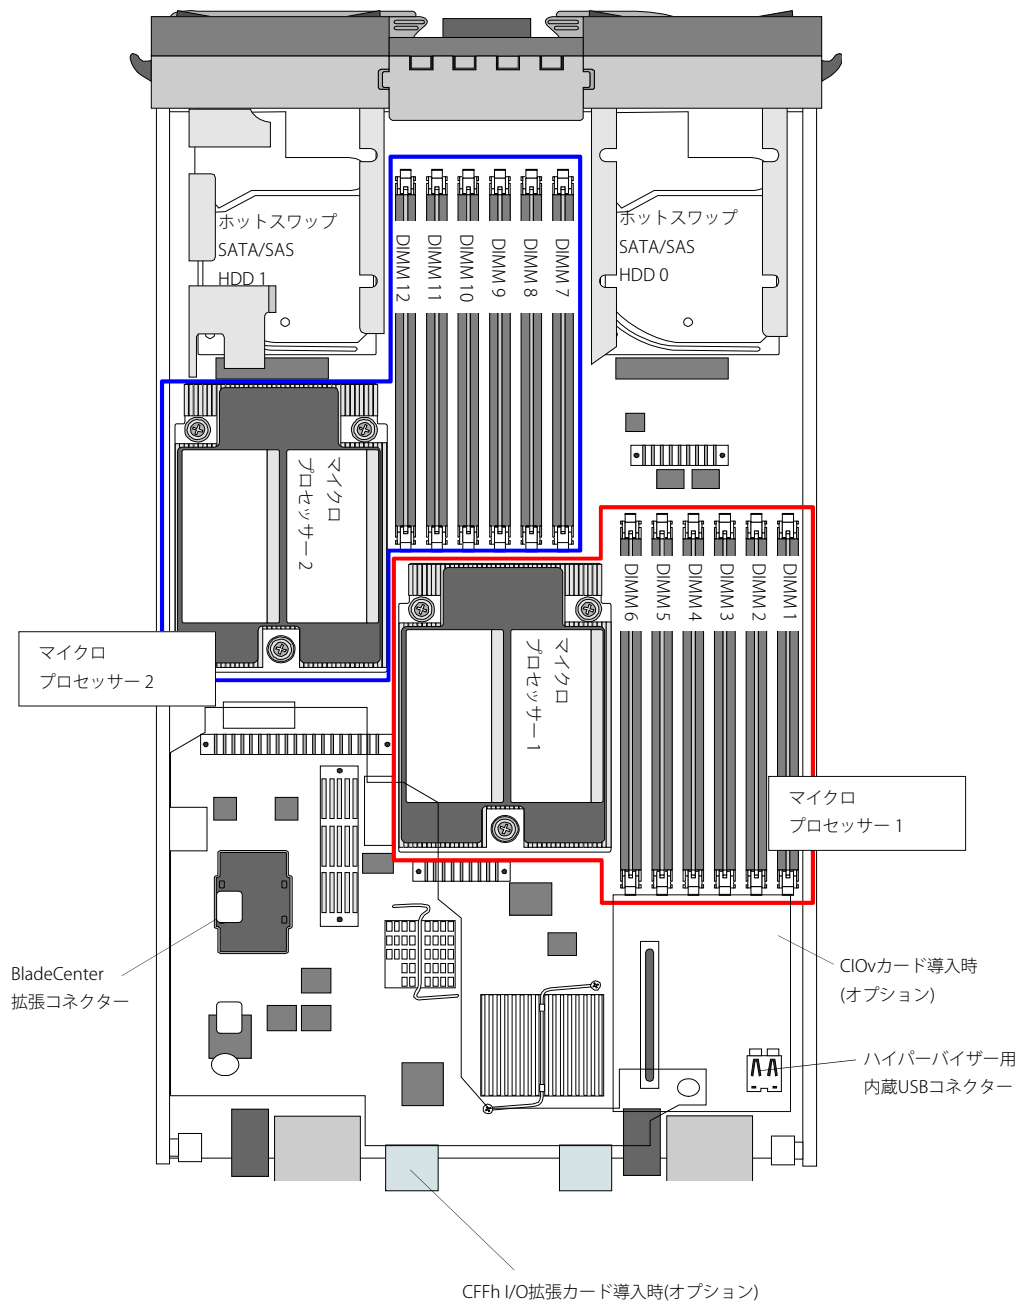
ホットスワップ
SATA/SAS
HDD 1

DIMM 12
DIMM 11
DIMM 10
DIMM 9
DIMM 8
DIMM 7

ホットスワップ
SATA/SAS
HDD 0

マイクロ
プロセッサー 2

DIMM 6
DIMM 5
DIMM 4
DIMM 3
DIMM 2
DIMM 1

マイクロ
プロセッサー 2

マイクロ
プロセッサー 1

マイクロ
プロセッサー 1

BladeCenter
拡張コネクター

CIOvカード導入時
(オプション)

ハイパーバイザー用
内蔵USBコネクター

CFFh I/O拡張カード導入時(オプション)